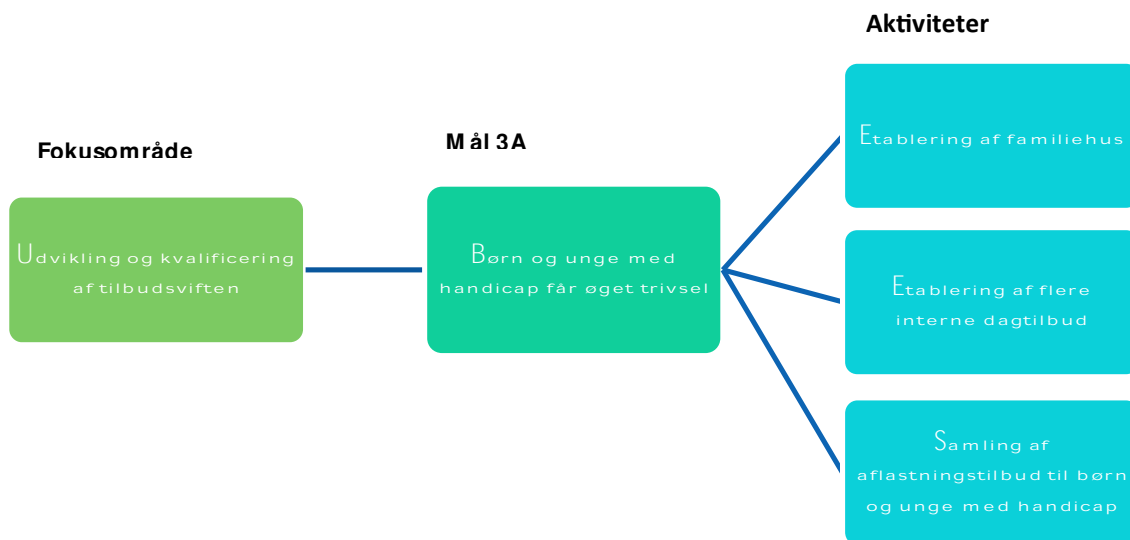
Aktiviteter

Fokusområde

Mål 3A

Udvikling og kvalificering af tilbudsviften

Børn og unge med handicap får øget trivsel

Etablering af familiehus

Etablering af flere interne dagtilbud

Samling af aflastningstilbud til børn og unge med handicap